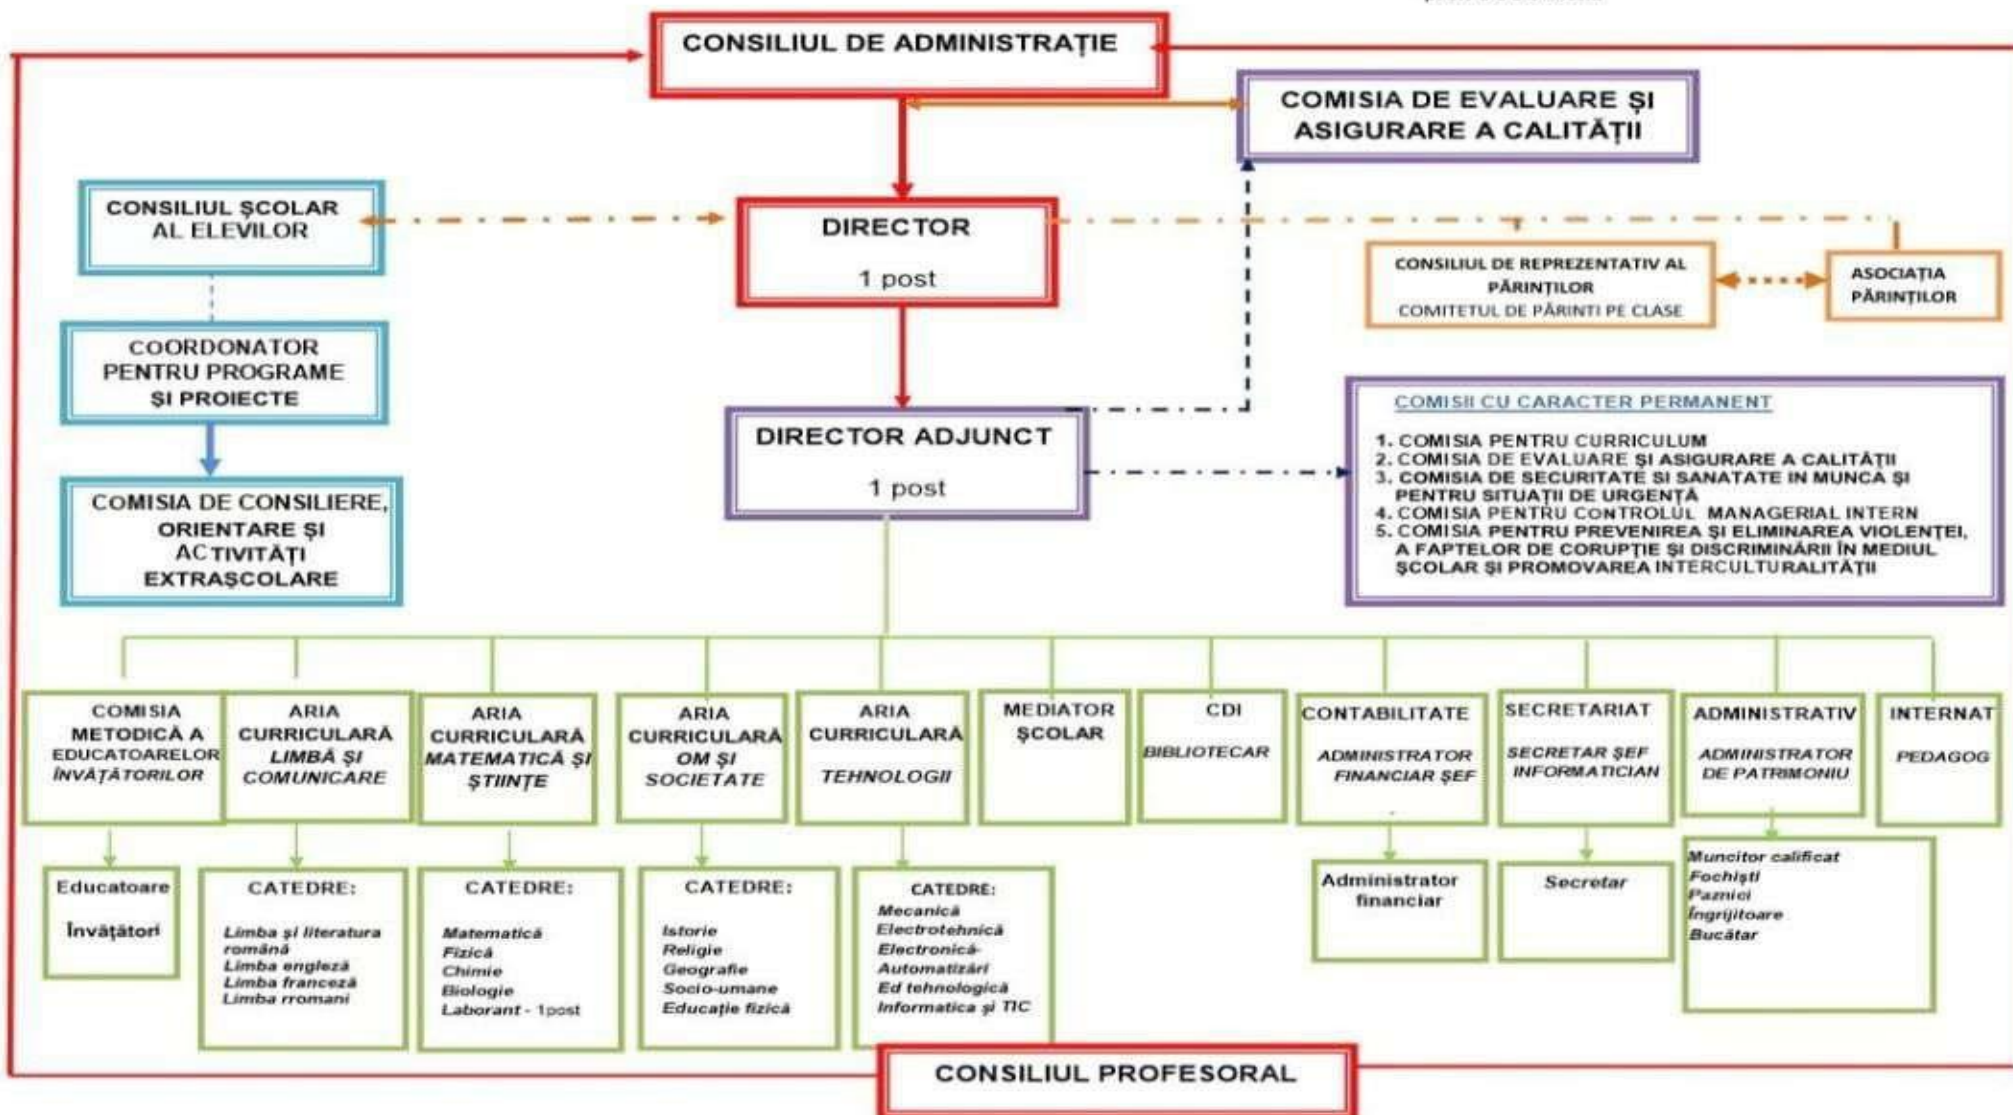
CONSILIUL DE ADMINISTRAȚIE

COMISIA DE EVALUARE ŞI ASIGURARE A CALITĂȚII

CONSILIUL ŞCOLAR AL ELEVILOR

DIRECTOR
1 post

CONSILIUL DE REPREZENTATIV AL PĂRINȚILOR
COMITETUL DE PĂRINTI PE CLASE

ASOCIAȚIA PĂRINȚILOR

COORDONATOR PENTRU PROGRAME ŞI PROIECTE

DIRECTOR ADJUNCT
1 post

COMISII CU CARACTER PERMANENT
1. COMISIA PENTRU CURRICULUM
2. COMISIA DE EVALUARE ŞI ASIGURARE A CALITĂȚII
3. COMISIA DE SECURITATE SI SANATATE IN MUNCA ŞI PENTRU SITUAȚII DE URGENȚĂ
4. COMISIA PENTRU CONTROLUL MANAGERIAL INTERN
5. COMISIA PENTRU PREVENIREA ŞI ELIMINAREA VIOLENȚEI, A FAPTELOR DE CORUPȚIE ŞI DISCRIMINĂRII ÎN MEDIUL ŞCOLAR ŞI PROMOVAREA INTERCULTURALITĂȚII

COMISIA DE CONSILIERE, ORIENTARE ŞI ACTIVITĂȚI EXTRAŞCOLARE

COMISIA METODICĂ A EDUCATOARELOR ÎNVĂȚĂTORILOR

ARIA CURRICULARĂ LIMBĂ ŞI COMUNICARE

ARIA CURRICULARĂ MATEMATICĂ ŞI ŞTIINȚE

ARIA CURRICULARĂ OM ŞI SOCIETATE

ARIA CURRICULARĂ TEHNOLOGII

MEDIATOR ŞCOLAR

CDI
BIBLIOTECAR

CONTABILITATE
ADMINISTRATOR FINANCIAR ŞEF

SECRETARIAT
SECRETAR ŞEF INFORMATICIAN

ADMINISTRATIV
ADMINISTRATOR DE PATRIMONIU

INTERNAT
PEDAGOG

Educatoare
Învățători

CATEDRE:
Limba şi literatura română
Limba engleză
Limba franceză
Limba rromani

CATEDRE:
Matematică
Fizică
Chimie
Biologie
Laborant - 1post

CATEDRE:
Istorie
Religie
Geografie
Socio-umane
Educație fizică

CATEDRE:
Mecanică
Electrotehnică
Electronică-Automatizări
Ed tehnologică
Informatica şi TIC

Administrator financiar

Secretar

Muncitor calificat
Fochişti
Paznici
Îngrijitoare
Bucătar

CONSILIUL PROFESORAL